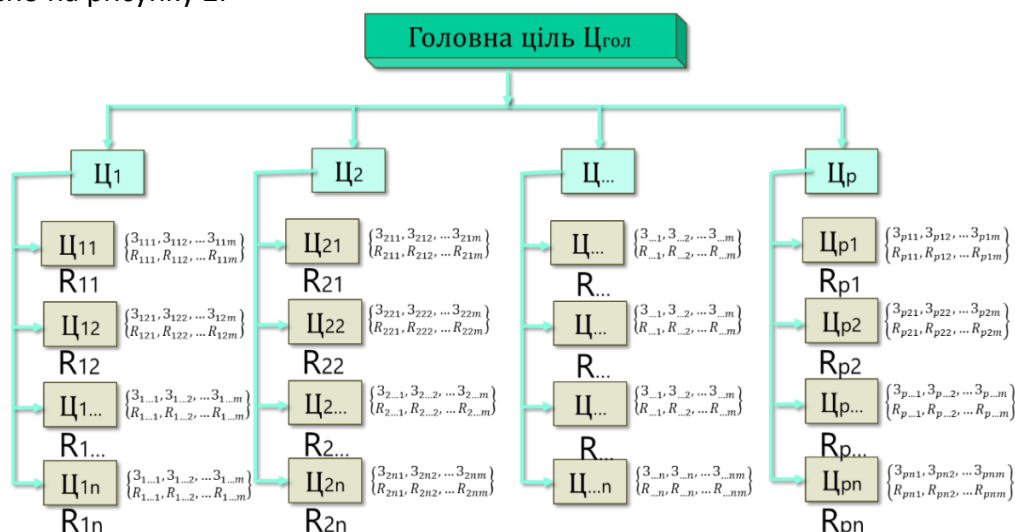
... на рисунку 1.

Головна ціль Ц гол

Ц1

Ц11 $\begin{Bmatrix} З_{111}, З_{112}, ... З_{11m} \\ R_{111}, R_{112}, ... R_{11m} \end{Bmatrix}$
R11

Ц12 $\begin{Bmatrix} З_{121}, З_{122}, ... З_{12m} \\ R_{121}, R_{122}, ... R_{12m} \end{Bmatrix}$
R12

Ц1... $\begin{Bmatrix} З_{1...1}, З_{1...2}, ... З_{1...m} \\ R_{1...1}, R_{1...2}, ... R_{1...m} \end{Bmatrix}$
R1...

Ц1n $\begin{Bmatrix} З_{1...1}, З_{1...2}, ... З_{1...m} \\ R_{1...1}, R_{1...2}, ... R_{1...m} \end{Bmatrix}$
R1n

Ц2

Ц21 $\begin{Bmatrix} З_{211}, З_{212}, ... З_{21m} \\ R_{211}, R_{212}, ... R_{21m} \end{Bmatrix}$
R21

Ц22 $\begin{Bmatrix} З_{221}, З_{222}, ... З_{22m} \\ R_{221}, R_{222}, ... R_{22m} \end{Bmatrix}$
R22

Ц2... $\begin{Bmatrix} З_{2...1}, З_{2...2}, ... З_{2...m} \\ R_{2...1}, R_{2...2}, ... R_{2...m} \end{Bmatrix}$
R2...

Ц2n $\begin{Bmatrix} З_{2n1}, З_{2n2}, ... З_{2nm} \\ R_{2n1}, R_{2n2}, ... R_{2nm} \end{Bmatrix}$
R2n

Ц...

Ц... $\begin{Bmatrix} З_{...1}, З_{...2}, ... З_{...m} \\ R_{...1}, R_{...2}, ... R_{...m} \end{Bmatrix}$
R...

Ц... $\begin{Bmatrix} З_{...1}, З_{...2}, ... З_{...m} \\ R_{...1}, R_{...2}, ... R_{...m} \end{Bmatrix}$
R...

Ц... $\begin{Bmatrix} З_{...1}, З_{...2}, ... З_{...m} \\ R_{...1}, R_{...2}, ... R_{...m} \end{Bmatrix}$
R...

Ц...n $\begin{Bmatrix} З_{...n}, З_{...n}, ... З_{...nm} \\ R_{...n}, R_{...n}, ... R_{...nm} \end{Bmatrix}$

Цp

Цp1 $\begin{Bmatrix} З_{p11}, З_{p12}, ... З_{p1m} \\ R_{p11}, R_{p12}, ... R_{p1m} \end{Bmatrix}$
Rp1

Цp2 $\begin{Bmatrix} З_{p21}, З_{p22}, ... З_{p2m} \\ R_{p21}, R_{p22}, ... R_{p2m} \end{Bmatrix}$
Rp2

Цp... $\begin{Bmatrix} З_{p...1}, З_{p...2}, ... З_{p...m} \\ R_{p...1}, R_{p...2}, ... R_{p...m} \end{Bmatrix}$
Rp...

Цpn $\begin{Bmatrix} З_{pn1}, З_{pn2}, ... З_{pnm} \\ R_{pn1}, R_{pn2}, ... R_{pnm} \end{Bmatrix}$
Rpn